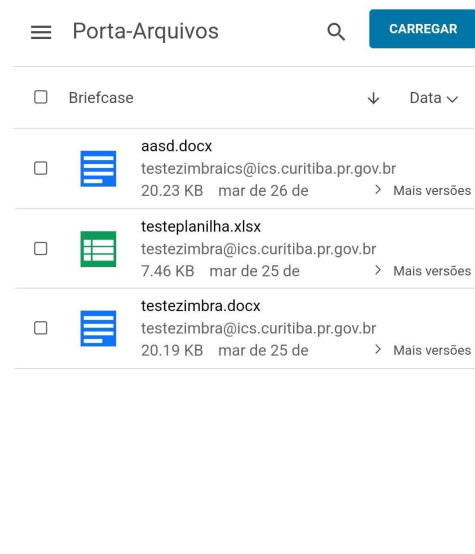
Porta-Arquivos

CARREGAR

Briefcase

Data

aasd.docx
testezimbraics@ics.curitiba.pr.gov.br
20.23 KB mar de 26 de
Mais versões

testeplanilha.xlsx
testezimbra@ics.curitiba.pr.gov.br
7.46 KB mar de 25 de
Mais versões

testezimbra.docx
testezimbra@ics.curitiba.pr.gov.br
20.19 KB mar de 25 de
Mais versões